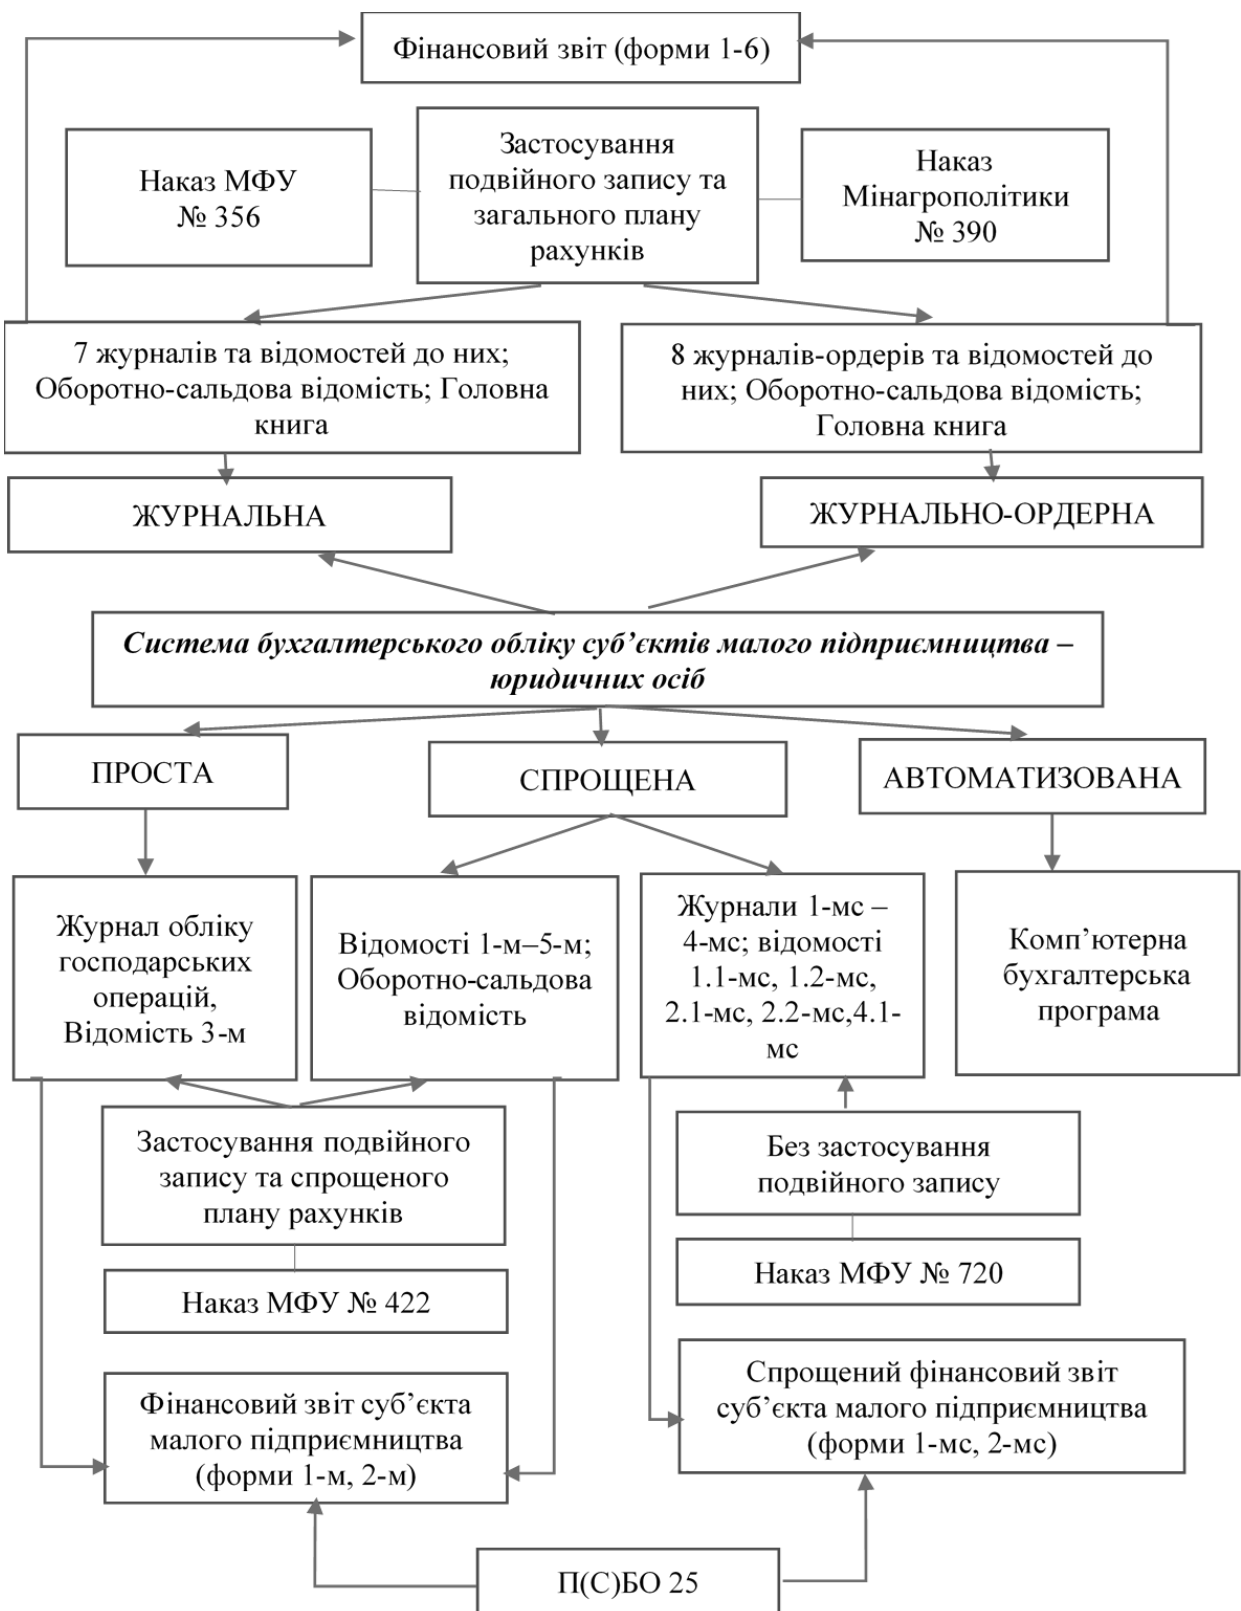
Фінансовий звіт (форми 1-6)

Наказ МФУ № 356

Застосування подвійного запису та загального плану рахунків

Наказ Мінагрополітики № 390

7 журналів та відомостей до них; Оборотно-сальдова відомість; Головна книга

8 журналів-ордерів та відомостей до них; Оборотно-сальдова відомість; Головна книга

ЖУРНАЛЬНА

ЖУРНАЛЬНО-ОРДЕРНА

***Система бухгалтерського обліку суб'єктів малого підприємництва – юридичних осіб***

ПРОСТА

СПРОЩЕНА

АВТОМАТИЗОВАНА

Журнал обліку господарських операцій, Відомість 3-м

Відомості 1-м–5-м; Оборотно-сальдова відомість

Журнали 1-мс – 4-мс; відомості 1.1-мс, 1.2-мс, 2.1-мс, 2.2-мс,4.1-мс

Комп'ютерна бухгалтерська програма

Застосування подвійного запису та спрощеного плану рахунків

Без застосування подвійного запису

Наказ МФУ № 422

Наказ МФУ № 720

Фінансовий звіт суб'єкта малого підприємництва (форми 1-м, 2-м)

Спрощений фінансовий звіт суб'єкта малого підприємництва (форми 1-мс, 2-мс)

П(С)БО 25